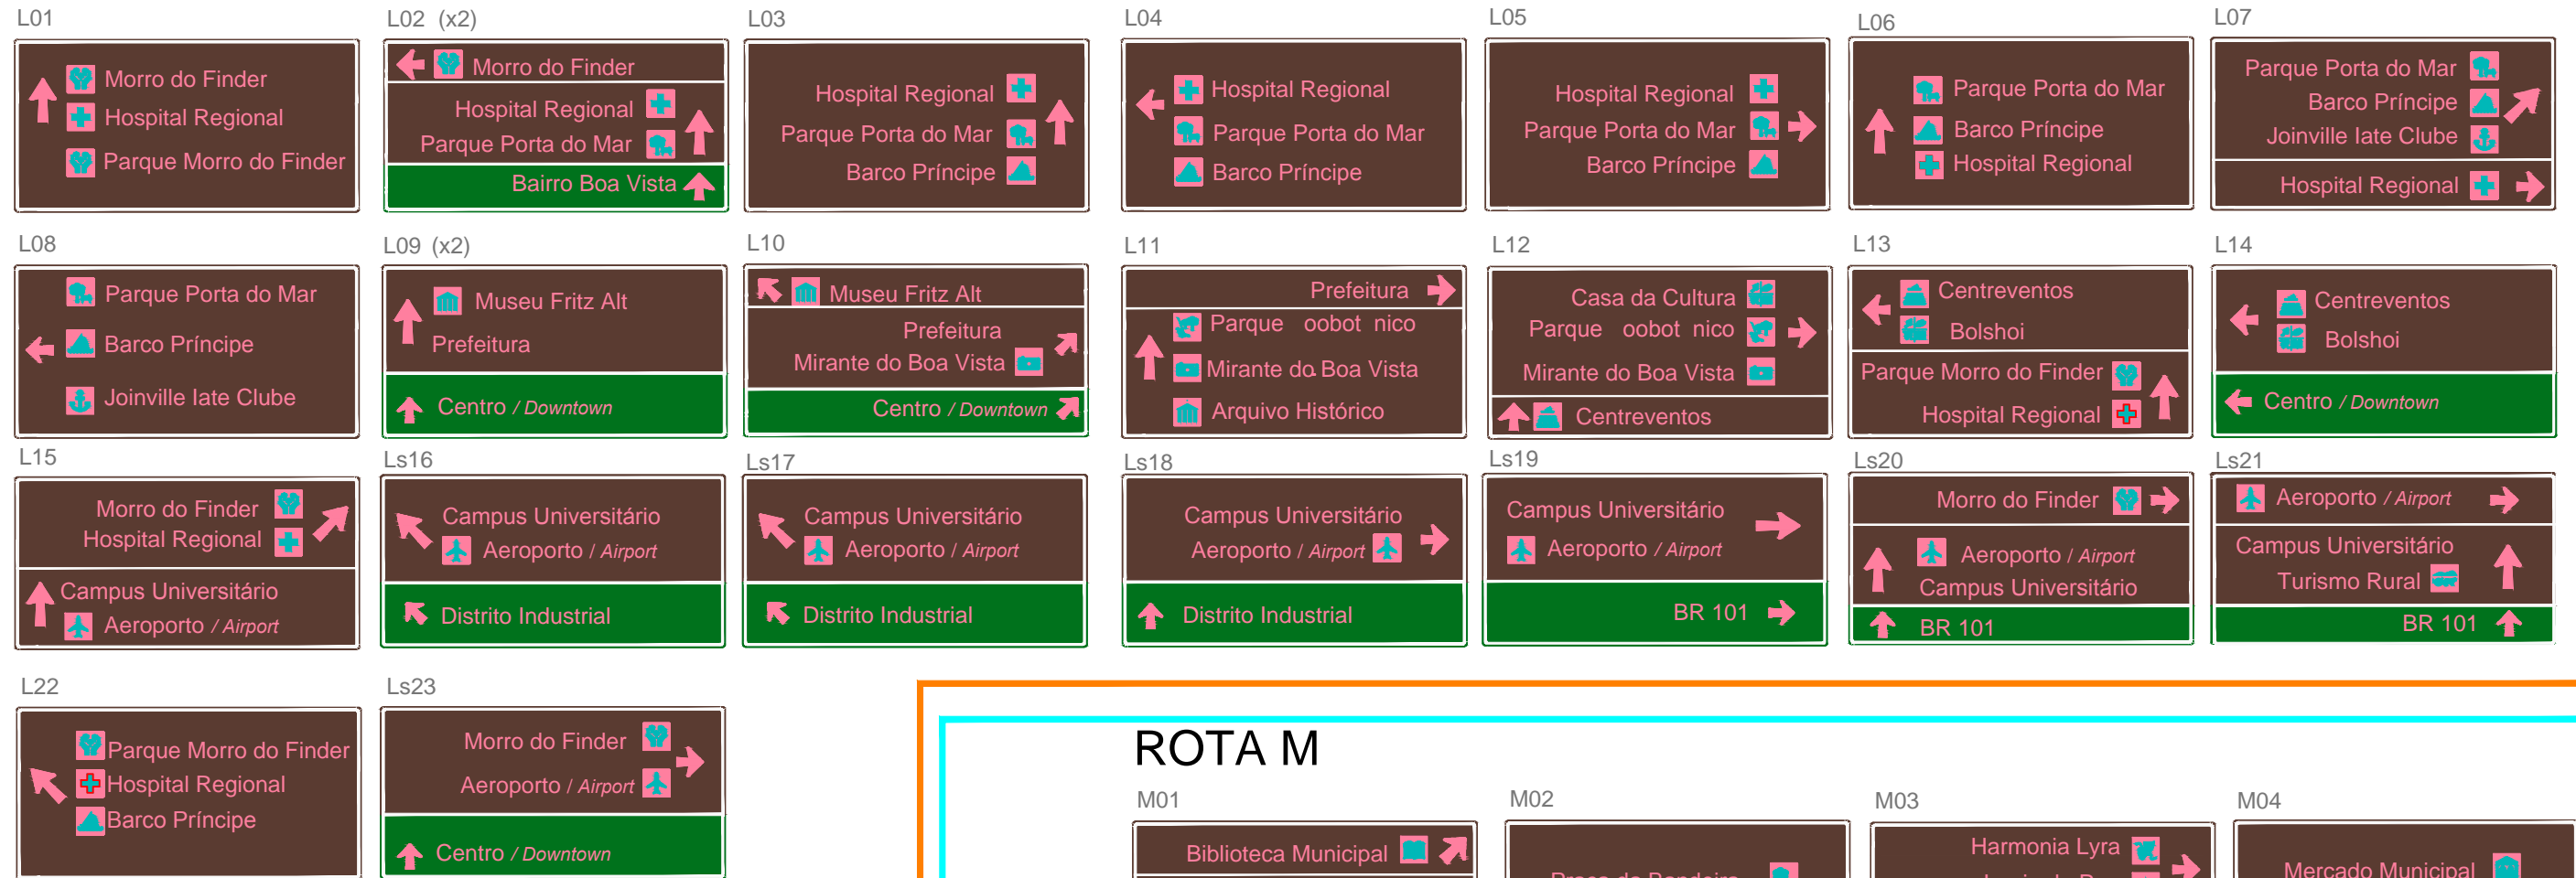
L01

Morro do Finder
Hospital Regional
Parque Morro do Finder

L02 (x2)

Morro do Finder
Hospital Regional
Parque Porta do Mar
Bairro Boa Vista

L03

Hospital Regional
Parque Porta do Mar
Barco Príncipe

L04

Hospital Regional
Parque Porta do Mar
Barco Príncipe

L05

Hospital Regional
Parque Porta do Mar
Barco Príncipe

L06

Parque Porta do Mar
Barco Príncipe
Hospital Regional

L07

Parque Porta do Mar
Barco Príncipe
Joinville Iate Clube
Hospital Regional

L08

Parque Porta do Mar
Barco Príncipe
Joinville Iate Clube

L09 (x2)

Museu Fritz Alt
Prefeitura
Centro / Downtown

L10

Museu Fritz Alt
Prefeitura
Mirante do Boa Vista
Centro / Downtown

L11

Prefeitura
Parque oobot nico
Mirante do Boa Vista
Arquivo Histórico

L12

Casa da Cultura
Parque oobot nico
Mirante do Boa Vista
Centreventos

L13

Centreventos
Bolshoi
Parque Morro do Finder
Hospital Regional

L14

Centreventos
Bolshoi
Centro / Downtown

L15

Morro do Finder
Hospital Regional
Campus Universitário
Aeroporto / Airport

Ls16

Campus Universitário
Aeroporto / Airport
Distrito Industrial

Ls17

Campus Universitário
Aeroporto / Airport
Distrito Industrial

Ls18

Campus Universitário
Aeroporto / Airport
Distrito Industrial

Ls19

Campus Universitário
Aeroporto / Airport
BR 101

Ls20

Morro do Finder
Aeroporto / Airport
Campus Universitário
BR 101

Ls21

Aeroporto / Airport
Campus Universitário
Turismo Rural
BR 101

L22

Parque Morro do Finder
Hospital Regional
Barco Príncipe

Ls23

Morro do Finder
Aeroporto / Airport
Centro / Downtown

ROTA M

M01

Biblioteca Municipal

M02

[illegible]

M03

Harmonia Lyra
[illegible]

M04

Mercado Municipal